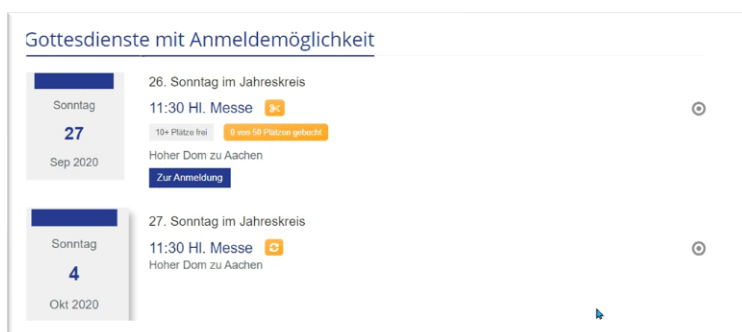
Gottesdienste mit Anmeldemöglichkeit

Sonntag
27
Sep 2020

26. Sonntag im Jahreskreis
11:30 Hl. Messe
10+ Plätze frei
0 von 50 Plätzen gebucht
Hoher Dom zu Aachen
Zur Anmeldung

Sonntag
4
Okt 2020

27. Sonntag im Jahreskreis
11:30 Hl. Messe
Hoher Dom zu Aachen